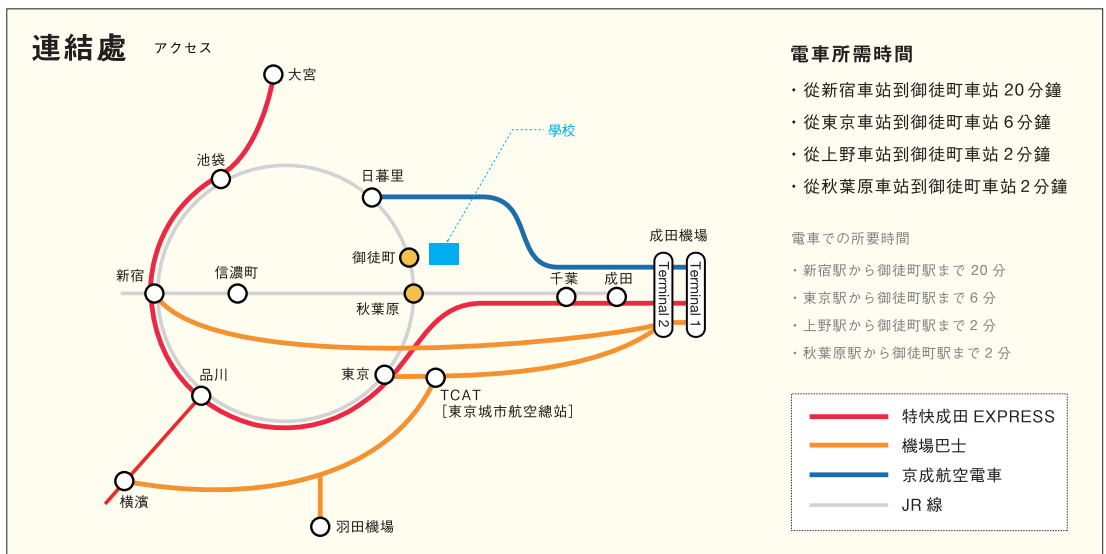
連結處 アクセス

大宮
池袋
日暮里
學校
御徒町
新宿
信濃町
秋葉原
千葉
成田
成田機場
Terminal 2
Terminal 1
品川
東京
TCAT
[東京城市航空總站]
橫濱
羽田機場

電車所需時間
・從新宿車站到御徒町車站 20 分鐘
・從東京車站到御徒町車站 6 分鐘
・從上野車站到御徒町車站 2 分鐘
・從秋葉原車站到御徒町車站 2 分鐘

電車での所要時間
・新宿駅から御徒町駅まで 20 分
・東京駅から御徒町駅まで 6 分
・上野駅から御徒町駅まで 2 分
・秋葉原駅から御徒町駅まで 2 分

特快成田 EXPRESS
機場巴士
京成航空電車
JR 線